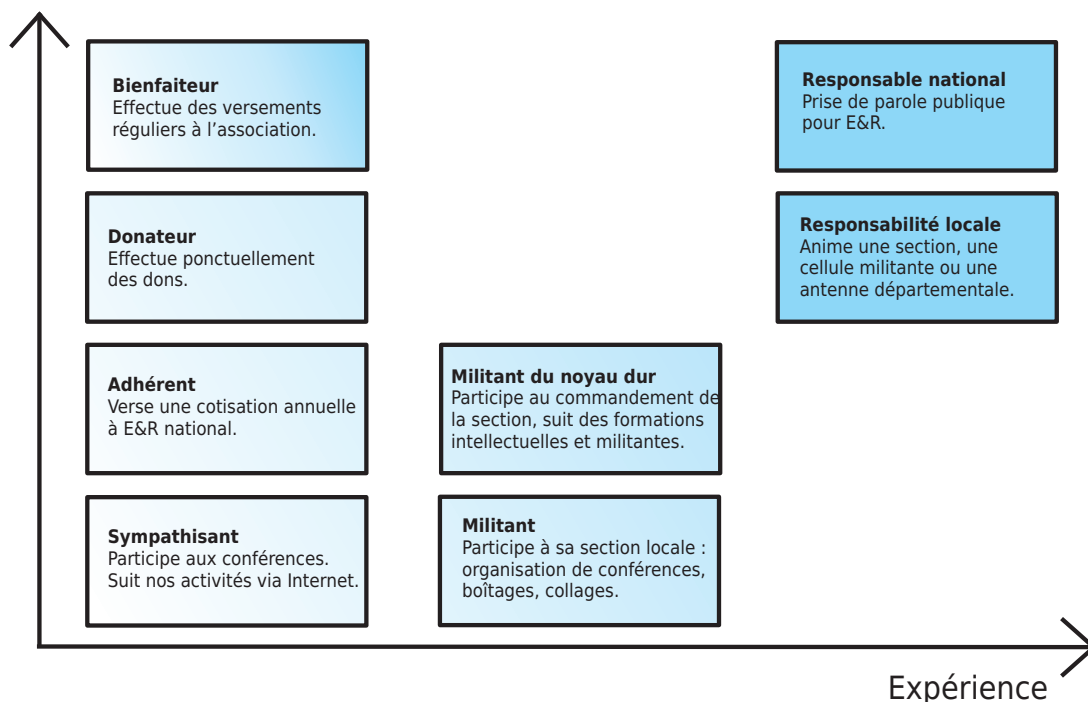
**Bienfaiteur**
Effectue des versements réguliers à l'association.

**Donateur**
Effectue ponctuellement des dons.

**Adhérent**
Verse une cotisation annuelle à E&R national.

**Sympathisant**
Participe aux conférences. Suit nos activités via Internet.

**Militant du noyau dur**
Participe au commandement de la section, suit des formations intellectuelles et militantes.

**Militant**
Participe à sa section locale : organisation de conférences, boîtages, collages.

**Responsable national**
Prise de parole publique pour E&R.

**Responsabilité locale**
Anime une section, une cellule militante ou une antenne départementale.

Expérience